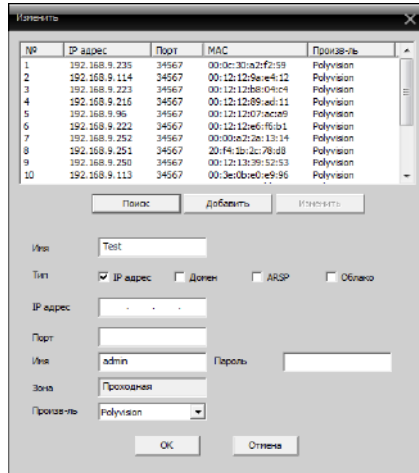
Изменить

| № | IP адрес | Порт | MAC | Произв-ль |
|---|---|---|---|---|
| 1 | 192.168.9.235 | 34567 | 00:0c:30:a2:f2:59 | Polyvision |
| 2 | 192.168.9.114 | 34567 | 00:12:12:9a:e4:12 | Polyvision |
| 3 | 192.168.9.223 | 34567 | 00:12:12:b8:04:c4 | Polyvision |
| 4 | 192.168.9.216 | 34567 | 00:12:12:89:ad:11 | Polyvision |
| 5 | 192.168.9.96 | 34567 | 00:12:12:07:ac:a9 | Polyvision |
| 6 | 192.168.9.222 | 34567 | 00:12:12:e6:f6:b1 | Polyvision |
| 7 | 192.168.9.252 | 34567 | 00:00:a2:2e:13:14 | Polyvision |
| 8 | 192.168.9.251 | 34567 | 20:f4:1b:2c:78:d8 | Polyvision |
| 9 | 192.168.9.250 | 34567 | 00:12:13:39:52:53 | Polyvision |
| 10 | 192.168.9.113 | 34567 | 00:3e:0b:e0:e9:96 | Polyvision |

Поиск Добавить Изменить

Имя Test

Тип IP адрес Домен ARSP Облако

IP адрес . . .

Порт

Имя admin Пароль

Зона Проходная

Произв-ль Polyvision

OK Отмена